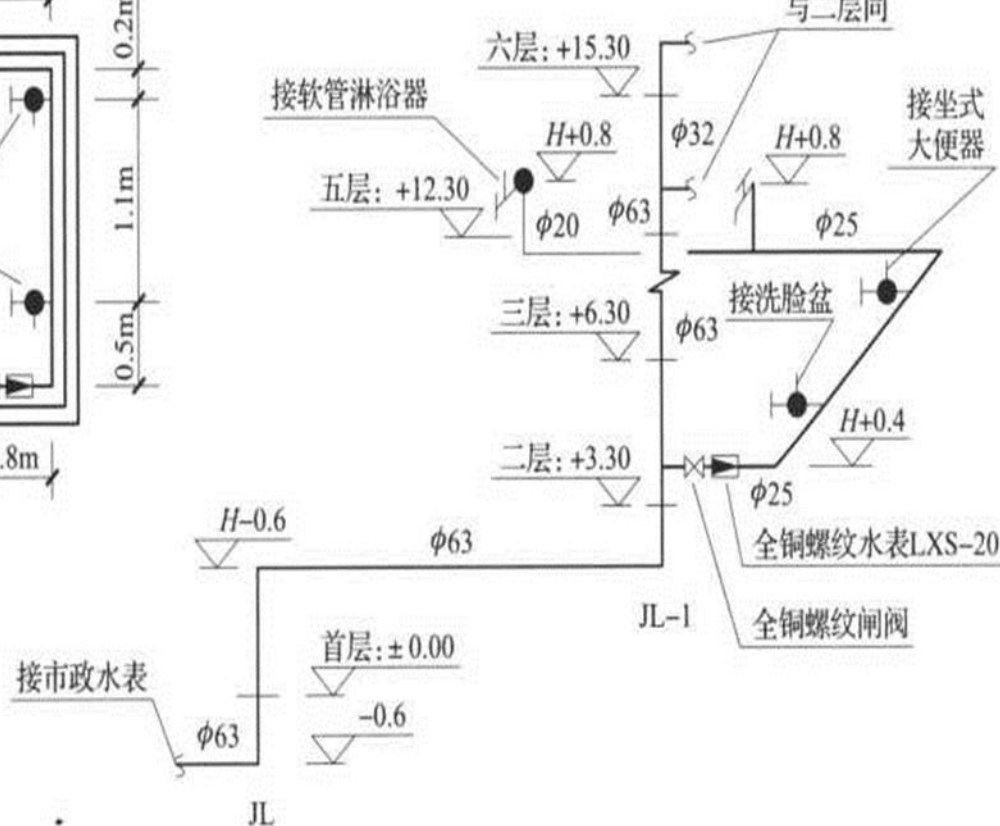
0.2m

1.1m

0.5m

.8m

与二层同

六层: +15.30

接软管淋浴器

$H$+0.8

$\phi32$

$H$+0.8

接坐式大便器

五层: +12.30

$\phi20$

$\phi63$

$\phi25$

三层: +6.30

$\phi63$

接洗脸盆

$H$+0.4

二层: +3.30

$\phi25$

$H$−0.6

$\phi63$

全铜螺纹水表LXS−20

JL−1

全铜螺纹闸阀

首层: ± 0.00

接市政水表

−0.6

$\phi63$

JL